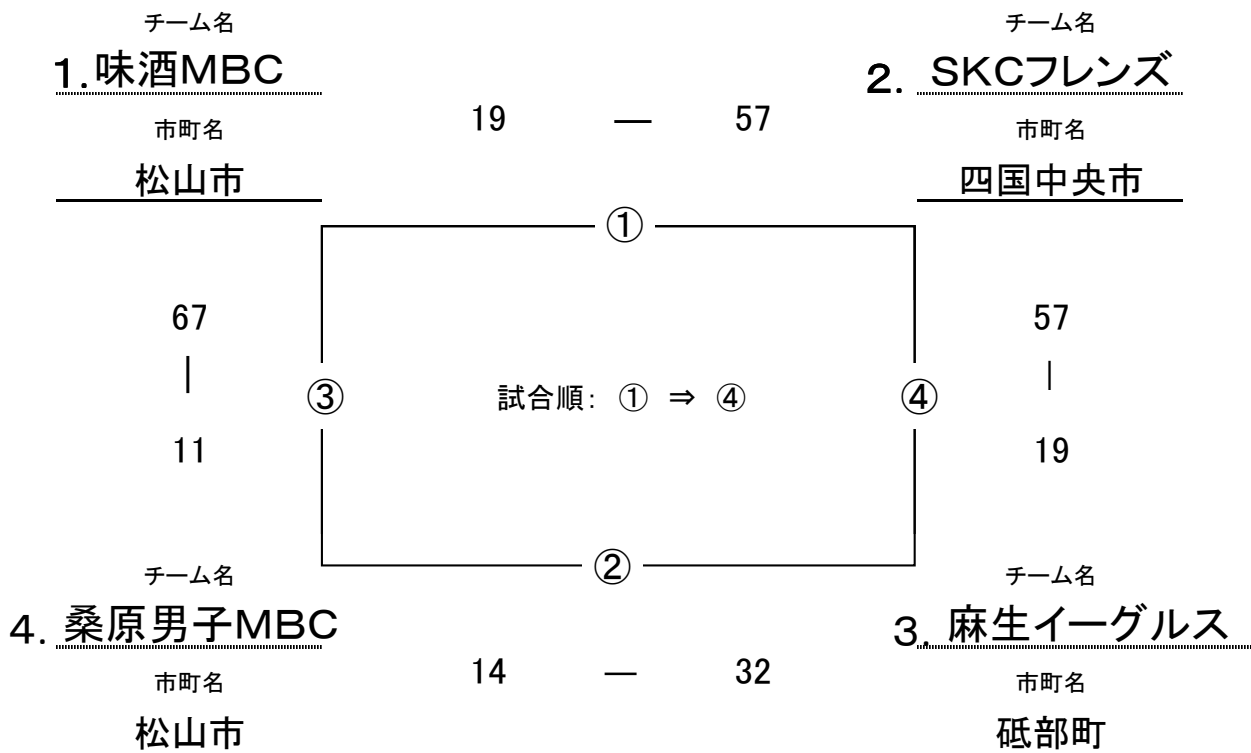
チーム名
1. 味酒MBC
市町名
松山市

チーム名
2. SKCフレンズ
市町名
四国中央市

19 — 57

①

67
|
11

③

試合順: ① ⇒ ④

④

57
|
19

②

チーム名
4. 桑原男子MBC
市町名
松山市

14 — 32

チーム名
3. 麻生イーグルス
市町名
砥部町